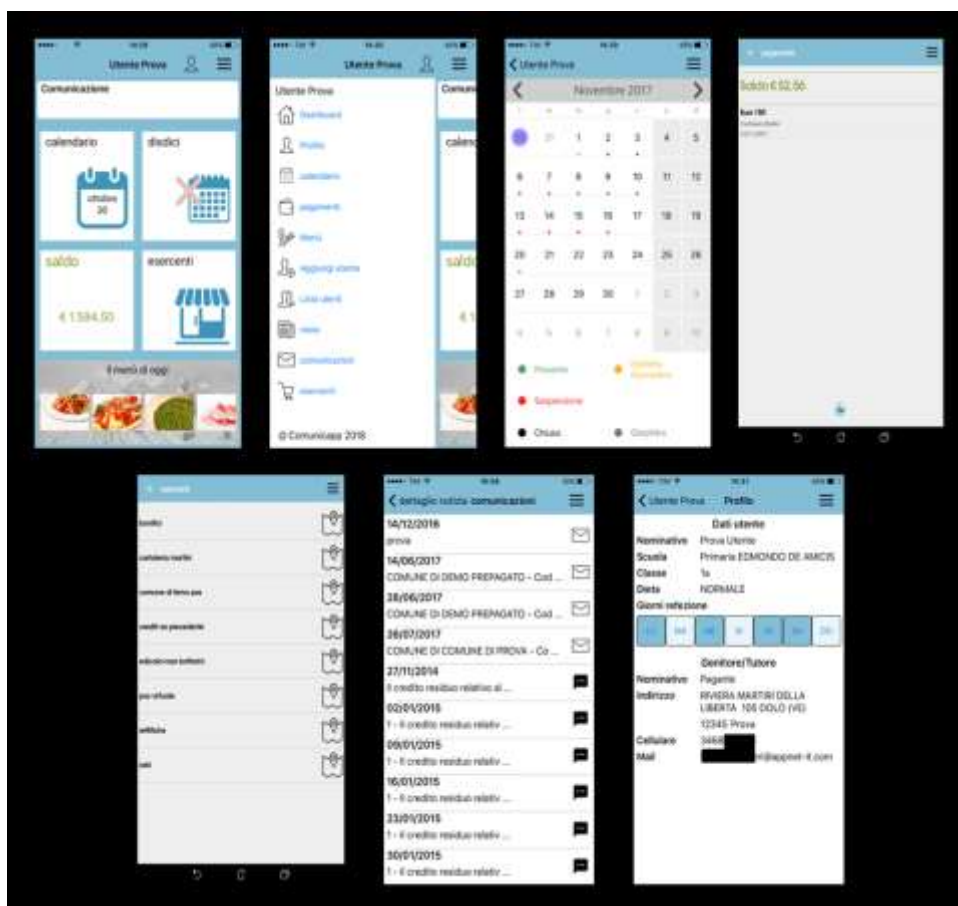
Utente Prova

Comunicazione

calendario

ottobre 30

disdici

saldo

€ 1.594,50

esercenti

Il menù di oggi

Utente Prova

Utente Prova

Dashboard

Profilo

calendario

pagamenti

Menu

aggiungi utente

Lista utenti

news

comunicazioni

esercenti

© Comunicapp 2018

Comu

calen

saldo

Utente Prova

Novembre 2017

| | | | | | | |
|---|---|---|---|---|---|---|
| | 31 | 1 | 2 | 3 | 4 | 5 |
| 6 | 7 | 8 | 9 | 10 | 11 | 12 |
| 13 | 14 | 15 | 16 | 17 | 18 | 19 |
| 20 | 21 | 22 | 23 | 24 | 25 | 26 |
| 27 | 28 | 29 | 30 | 1 | 2 | 3 |
| 4 | 5 | 6 | 7 | 8 | 9 | 10 |

Presente

Sospensione

Chiuso

pagamenti

Saldo € 52,56

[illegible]

esercenti

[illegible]

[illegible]

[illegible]

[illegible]

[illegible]

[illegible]

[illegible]

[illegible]

dettaglio notizia comunicazioni

14/12/2016
prova

14/06/2017
COMUNE DI DEMO PREPAGATO - Cod ...

28/06/2017
COMUNE DI DEMO PREPAGATO - Cod ...

28/07/2017
COMUNE DI COMUNE DI PROVA - Co ...

27/11/2014
Il credito residuo relativo al ...

02/01/2015
1 - Il credito residuo relativ ...

09/01/2015
1 - Il credito residuo relativ ...

16/01/2015
1 - Il credito residuo relativ ...

23/01/2015
1 - Il credito residuo relativ ...

30/01/2015
1 - Il credito residuo relativ ...

Utente Prova Profilo

Dati utente

Nominativo Prova Utente

Scuola Primaria EDMONDO DE AMICIS

Classe 1a

Dieta NORMALE

Giorni refezione

Genitore/Tutore

Nominativo Pagante

Indirizzo RIVIERA MARTIRI DELLA LIBERTA 105 DOLO (VE) 12345 Prova

Cellulare 3468

Mail @appnet-it.com